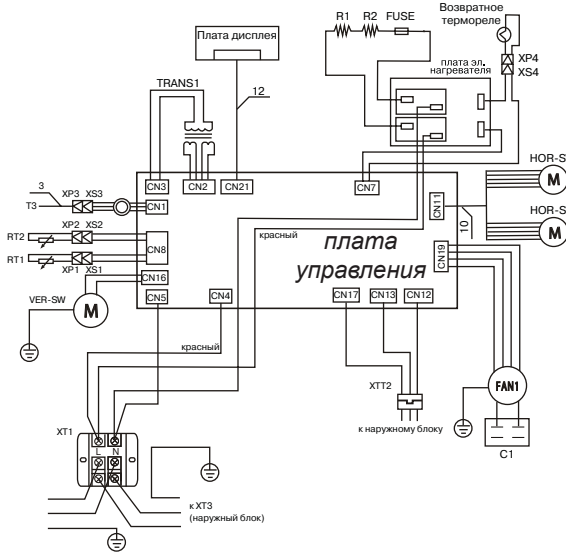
Плата дисплея

R1 R2 FUSE

Возвратное термореле

плата эл. нагревателя

XP4
XS4

TRANS1

12

CN3 CN2 CN21

CN7

HOR-S

3
XP3 XS3
T3
CN1

CN11

10

HOR-S

RT2 XP2 XS2
RT1 XP1 XS1

CN8

красный

плата управления

CN19

CN16

VER-SW

M

CN5 CN4

CN17 CN13 CN12

красный

XTT2

FAN1

к наружному блоку

XT1

L N

C1

к XT3 (наружный блок)